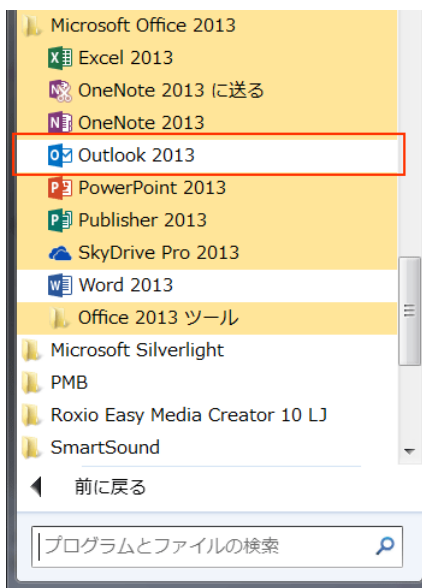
Microsoft Office 2013
Excel 2013
OneNote 2013 に送る
OneNote 2013
Outlook 2013
PowerPoint 2013
Publisher 2013
SkyDrive Pro 2013
Word 2013
Office 2013 ツール
Microsoft Silverlight
PMB
Roxio Easy Media Creator 10 LJ
SmartSound
前に戻る
プログラムとファイルの検索